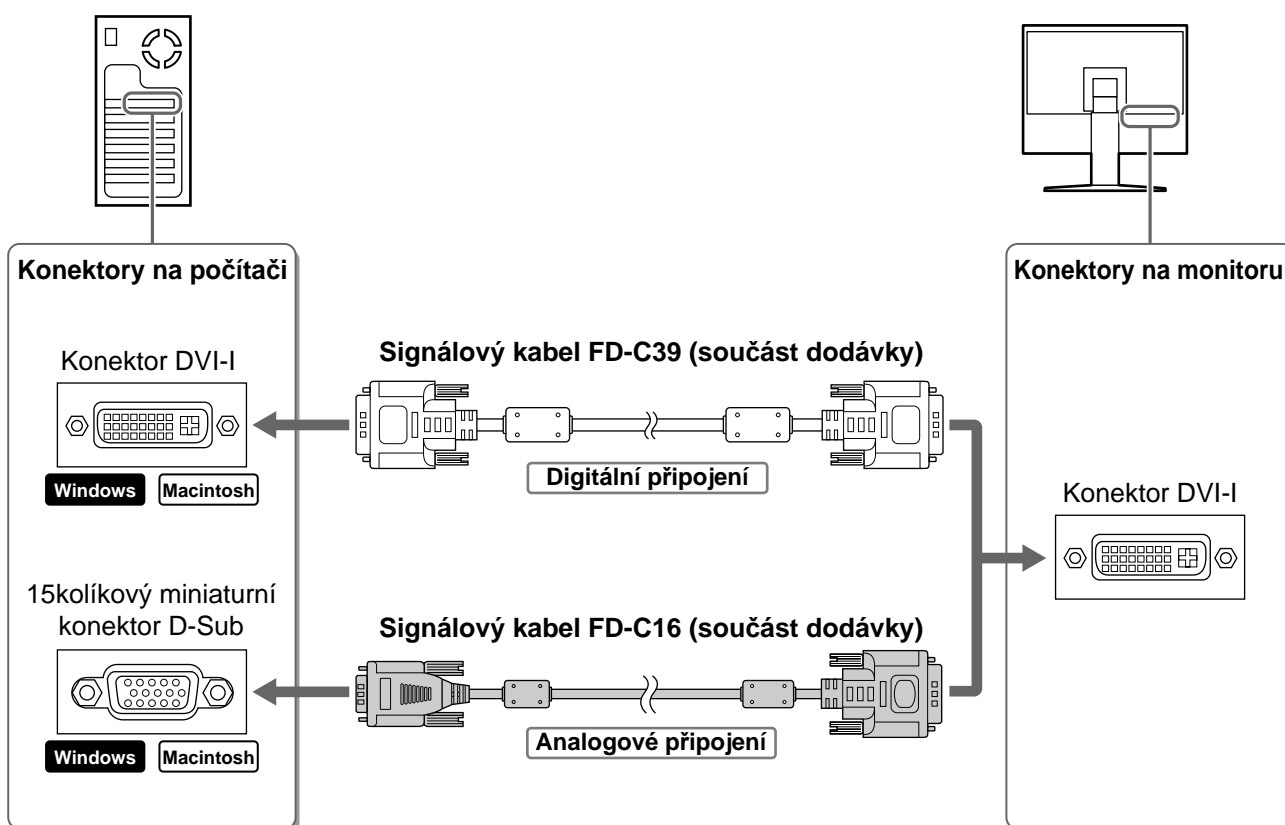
Konektory na počítači

Konektor DVI-I

Windows Macintosh

15kolíkový miniaturní konektor D-Sub

Windows Macintosh

Signálový kabel FD-C39 (součást dodávky)

Digitální připojení

Signálový kabel FD-C16 (součást dodávky)

Analogové připojení

Konektory na monitoru

Konektor DVI-I